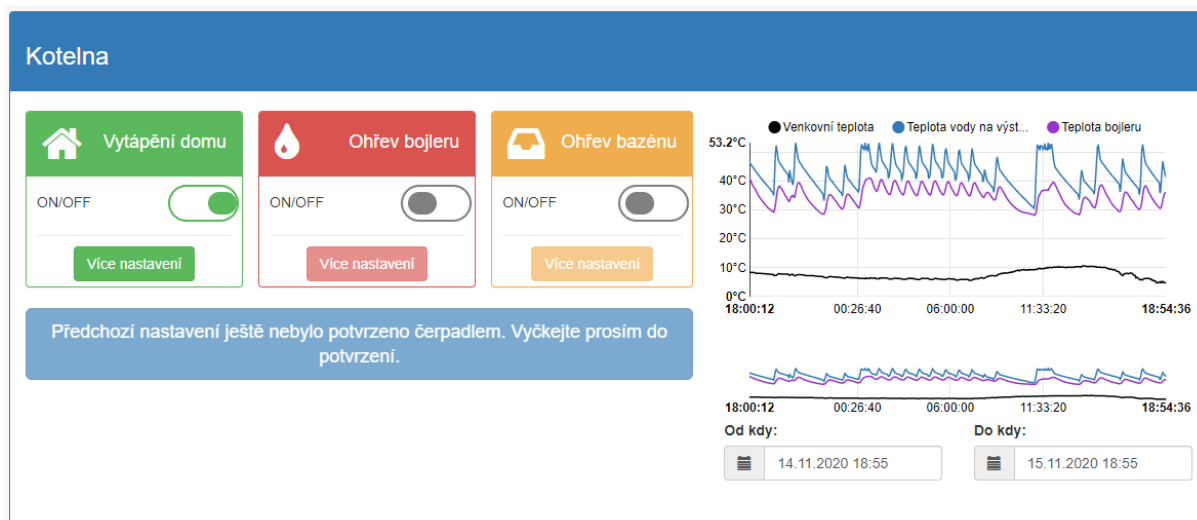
Kotelna

Vytápění domu

ON/OFF

Více nastavení

Ohřev bojleru

ON/OFF

Více nastavení

Ohřev bazénu

ON/OFF

Více nastavení

Předchozí nastavení ještě nebylo potvrzeno čerpadlem. Vyčkejte prosím do potvrzení.

Venkovní teplota Teplota vody na výst... Teplota bojleru

53.2°C
40°C
30°C
20°C
10°C
0°C

18:00:12 00:26:40 06:00:00 11:33:20 18:54:36

18:00:12 00:26:40 06:00:00 11:33:20 18:54:36

Od kdy:

14.11.2020 18:55

Do kdy:

15.11.2020 18:55